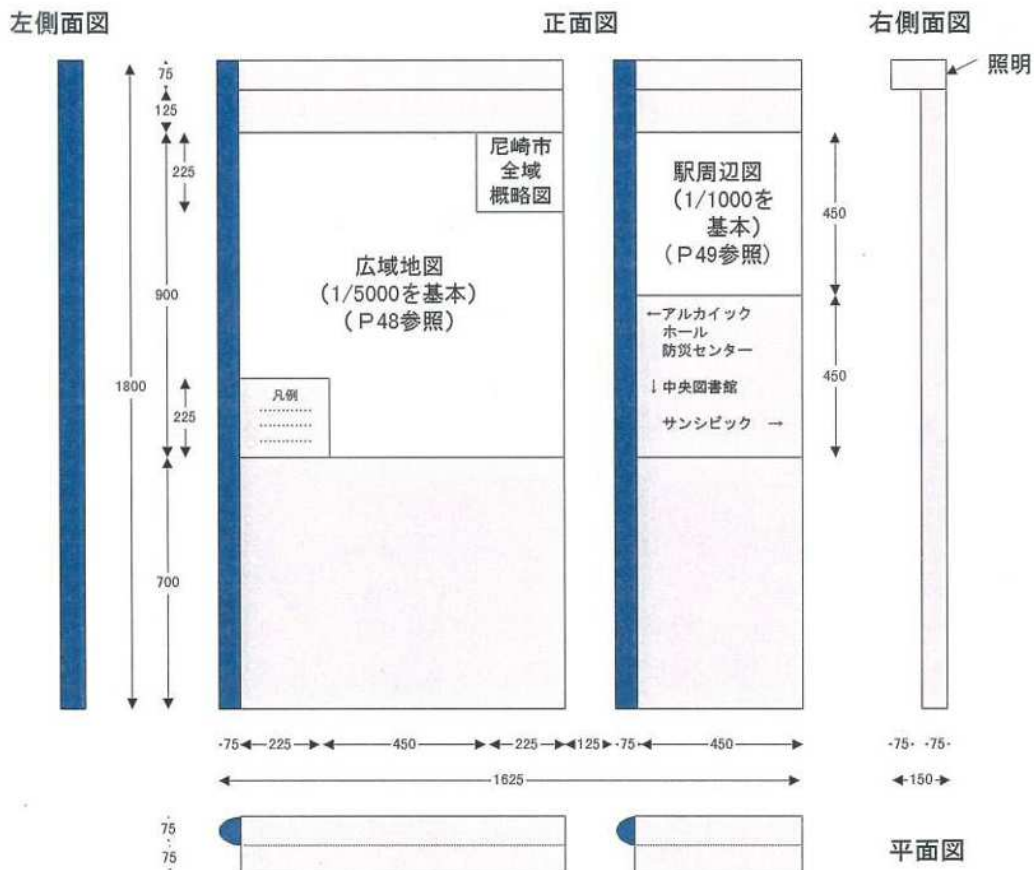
左側面図

正面図

右側面図

照明

75
125
225
900
1800
225
700

尼崎市
全域
概略図

広域地図
(1/5000を基本)
(P48参照)

凡例
…………
…………
…………

駅周辺図
(1/1000を
基本)
(P49参照)

450

←アルカイック
ホール
防災センター

↓中央図書館

サンシビック →

450

75 225 450 225 125 75 450

1625

75 75

150

75
75

平面図